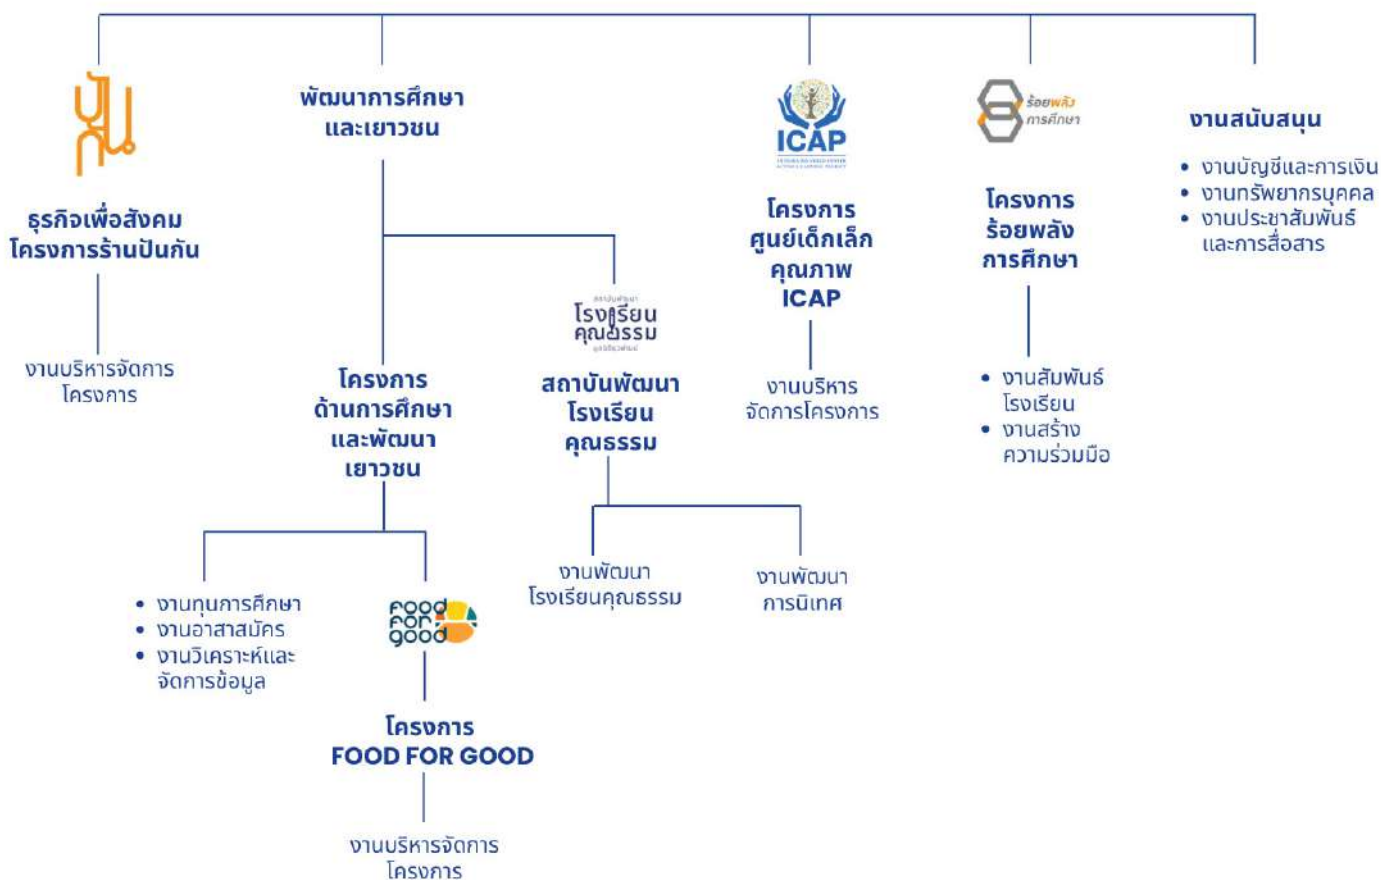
ปันกัน

ธุรกิจเพื่อสังคม โครงการร้านปันกัน

งานบริหารจัดการโครงการ

พัฒนาการศึกษาและเยาวชน

โครงการด้านการศึกษาและพัฒนาเยาวชน

• งานทุนการศึกษา
• งานอาสาสมัคร
• งานวิเคราะห์และจัดการข้อมูล

food for good

โครงการ FOOD FOR GOOD

งานบริหารจัดการโครงการ

สถาบันพัฒนา โรงเรียนคุณธรรม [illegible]

สถาบันพัฒนาโรงเรียนคุณธรรม

งานพัฒนาโรงเรียนคุณธรรม

งานพัฒนาการนิเทศ

ICAP

โครงการศูนย์เด็กเล็กคุณภาพ ICAP

งานบริหารจัดการโครงการ

ร้อยพลัง การศึกษา

โครงการร้อยพลังการศึกษา

• งานสัมพันธ์โรงเรียน
• งานสร้างความร่วมมือ

งานสนับสนุน

• งานบัญชีและการเงิน
• งานทรัพยากรบุคคล
• งานประชาสัมพันธ์และการสื่อสาร